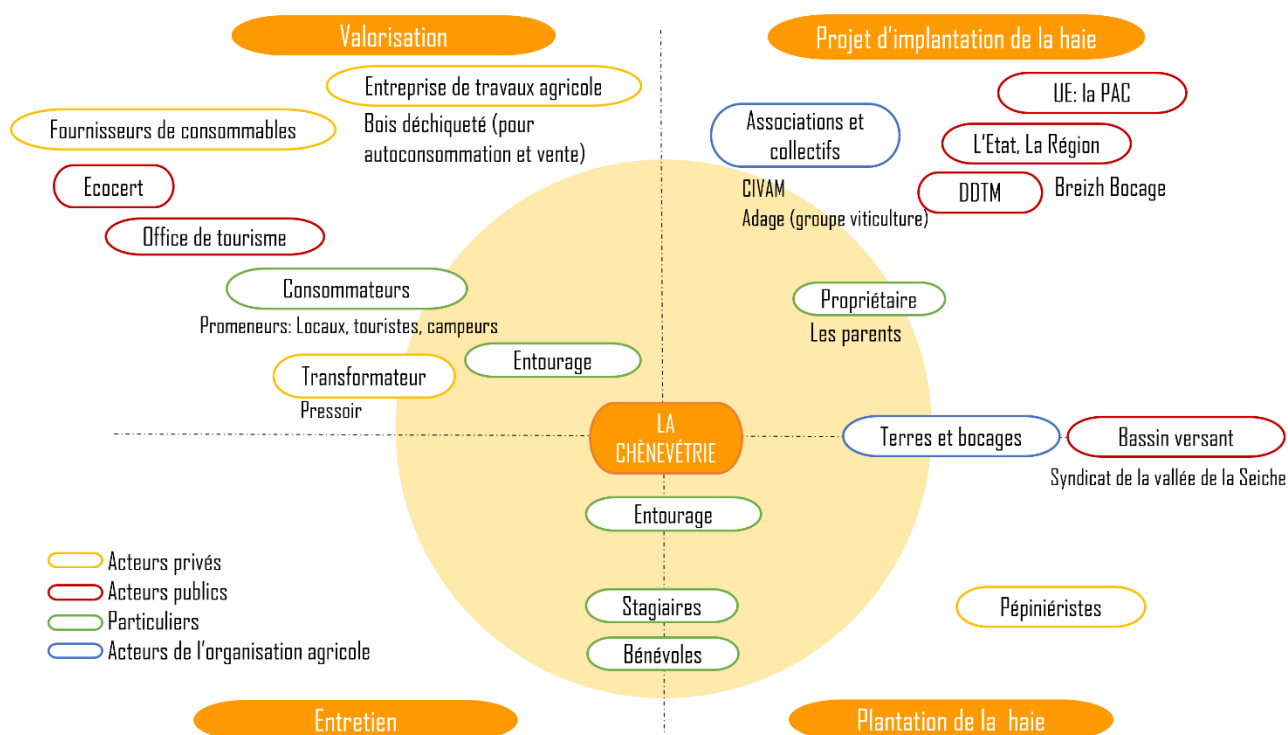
Valorisation

Projet d'implantation de la haie

Entreprise de travaux agricole

Bois déchiqueté (pour autoconsommation et vente)

Fournisseurs de consommables

Ecocert

Office de tourisme

Consommateurs

Promeneurs: Locaux, touristes, campeurs

Entourage

Transformateur

Pressoir

Associations et collectifs

CIVAM

Adage (groupe viticulture)

UE: la PAC

L'Etat, La Région

DDTM

Breizh Bocage

Propriétaire

Les parents

LA CHÈNEVÉTRIE

Terres et bocages

Bassin versant

Syndicat de la vallée de la Seiche

Entourage

Acteurs privés

Acteurs publics

Particuliers

Acteurs de l'organisation agricole

Stagiaires

Bénévoles

Pépiniéristes

Entretien

Plantation de la haie